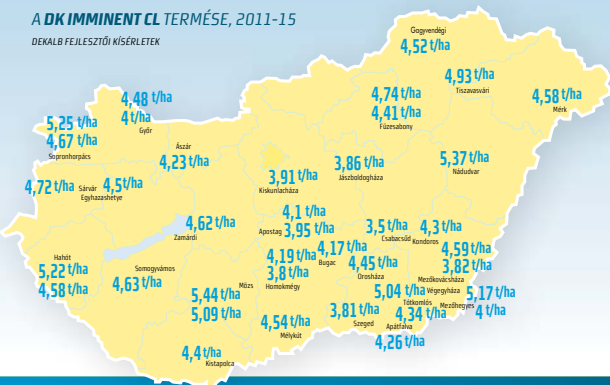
A **DK IMMINENT CL** TERMÉSE, 2011-15

DEKALB FEJLESZTŐI KÍSÉRLETEK

Gagyvendégi
4,52 t/ha

4,93 t/ha
Tiszavasvári

4,58 t/ha
Mérk

4,74 t/ha
4,41 t/ha
Füzesabony

4,48 t/ha
4 t/ha
Győr

5,25 t/ha
4,67 t/ha
Sopronhorpács

Ászár
4,23 t/ha

3,91 t/ha
Kiskunlacháza

3,86 t/ha
Jászboldogháza

5,37 t/ha
Nádudvar

4,72 t/ha
Sárvár
4,5 t/ha
Egyházashetye

4,62 t/ha
Zamárdi

4,1 t/ha
3,95 t/ha
Apostag

3,5 t/ha
Csabacsűd

4,3 t/ha
Kondoros

4,19 t/ha
3,8 t/ha
Homokmégy

4,17 t/ha
Bugac

4,45 t/ha
Orosháza

4,59 t/ha
3,82 t/ha
Mezőkovácsháza

Hahót
5,22 t/ha
4,58 t/ha

Somogyvámos
4,63 t/ha

5,44 t/ha
5,09 t/ha
Mözs

5,04 t/ha
Tótkomlós

Végegyháza

5,17 t/ha
4 t/ha
Mezőhegyes

4,54 t/ha
Mélykút

3,81 t/ha
Szeged

4,34 t/ha
Apátfalva

4,26 t/ha

4,4 t/ha
Kistapolca